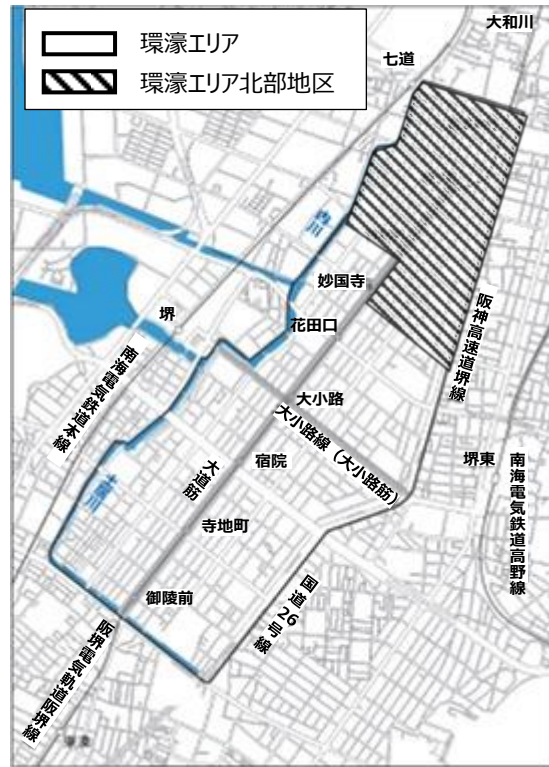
環濠エリア
環濠エリア北部地区

大和川
七道
内川
妙国寺
堺
花田口
南海電気鉄道本線
阪神高速道堺線
大小路
大小路線（大小路筋）
大道筋
宿院
堺東
南海電気鉄道高野線
土居川
寺地町
御陵前
国道26号線
阪堺電気軌道阪堺線